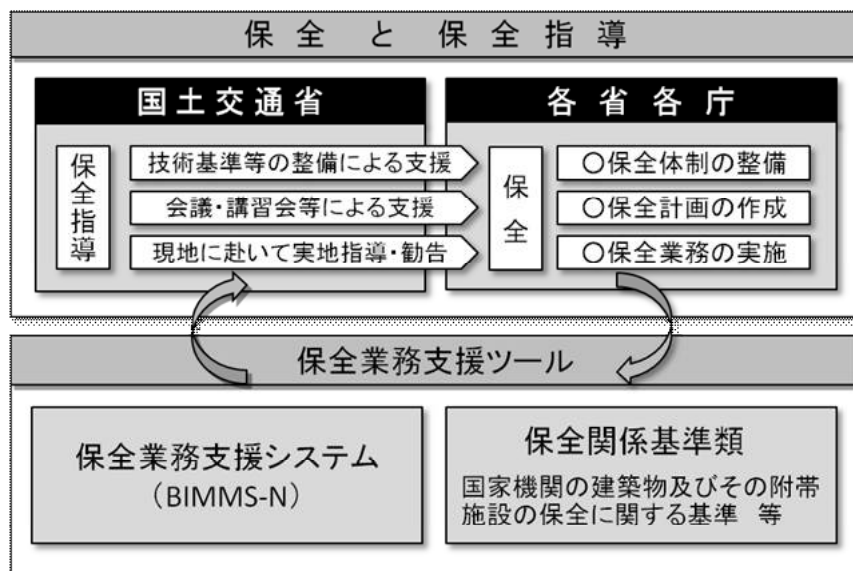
保全と保全指導

国土交通省

保全指導

技術基準等の整備による支援

会議・講習会等による支援

現地に赴いて実地指導・勧告

各省各庁

保全

○保全体制の整備

○保全計画の作成

○保全業務の実施

保全業務支援ツール

保全業務支援システム
（BIMMS-N）

保全関係基準類

国家機関の建築物及びその附帯施設の保全に関する基準　等